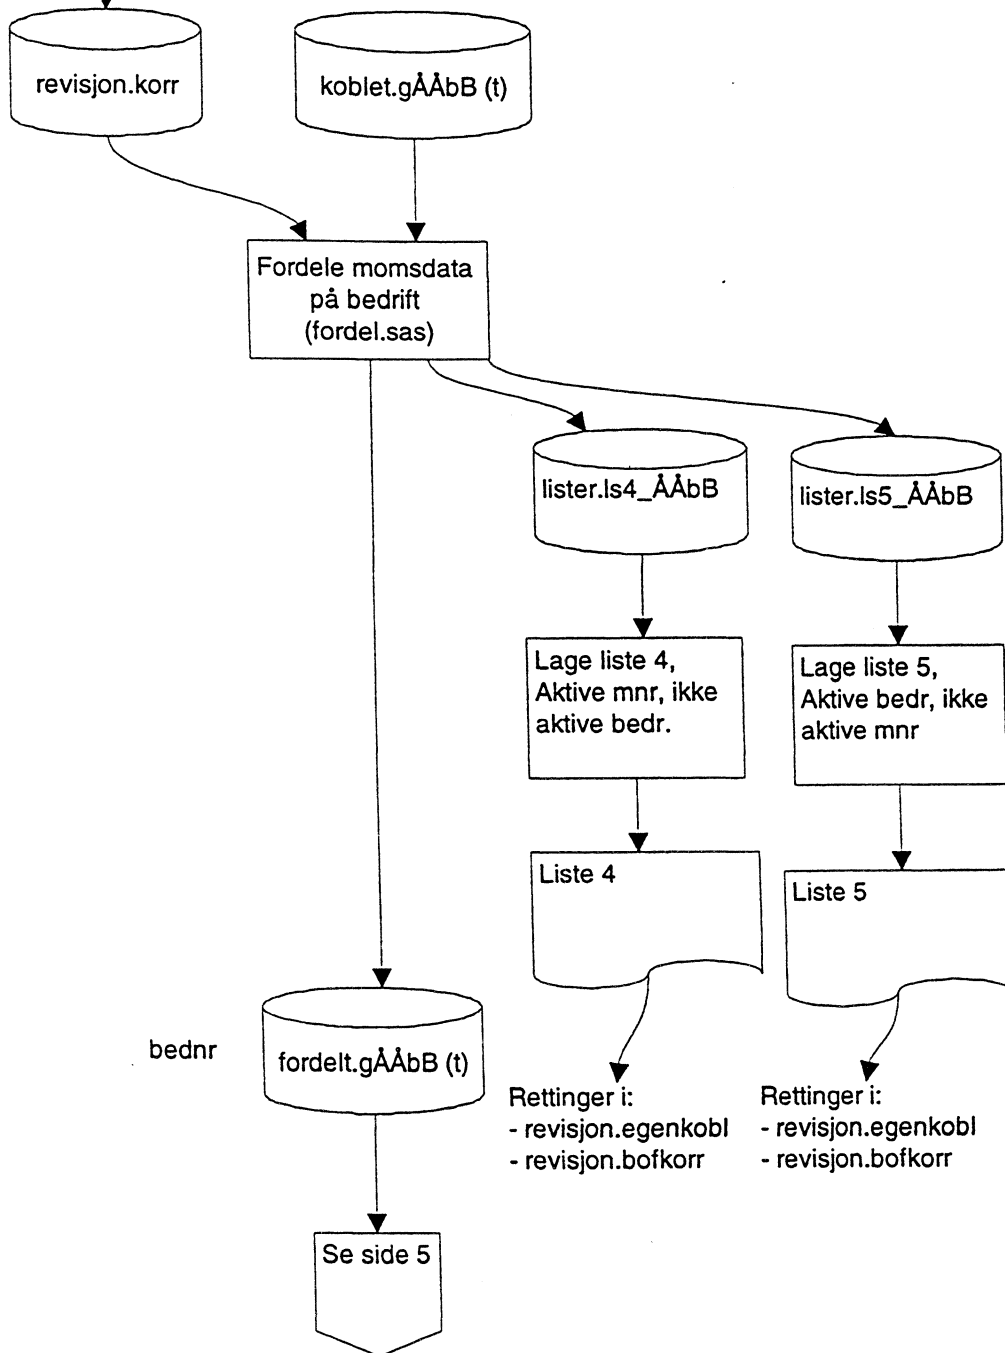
revisjon.korr

koblet.gÅÅbB (t)

Fordele momsdata på bedrift (fordel.sas)

lister.ls4_ÅÅbB

lister.ls5_ÅÅbB

Lage liste 4, Aktive mnr, ikke aktive bedr.

Lage liste 5, Aktive bedr, ikke aktive mnr

Liste 4

Liste 5

bednr

fordelt.gÅÅbB (t)

Rettinger i:
- revisjon.egenkobl
- revisjon.bofkorr

Rettinger i:
- revisjon.egenkobl
- revisjon.bofkorr

Se side 5